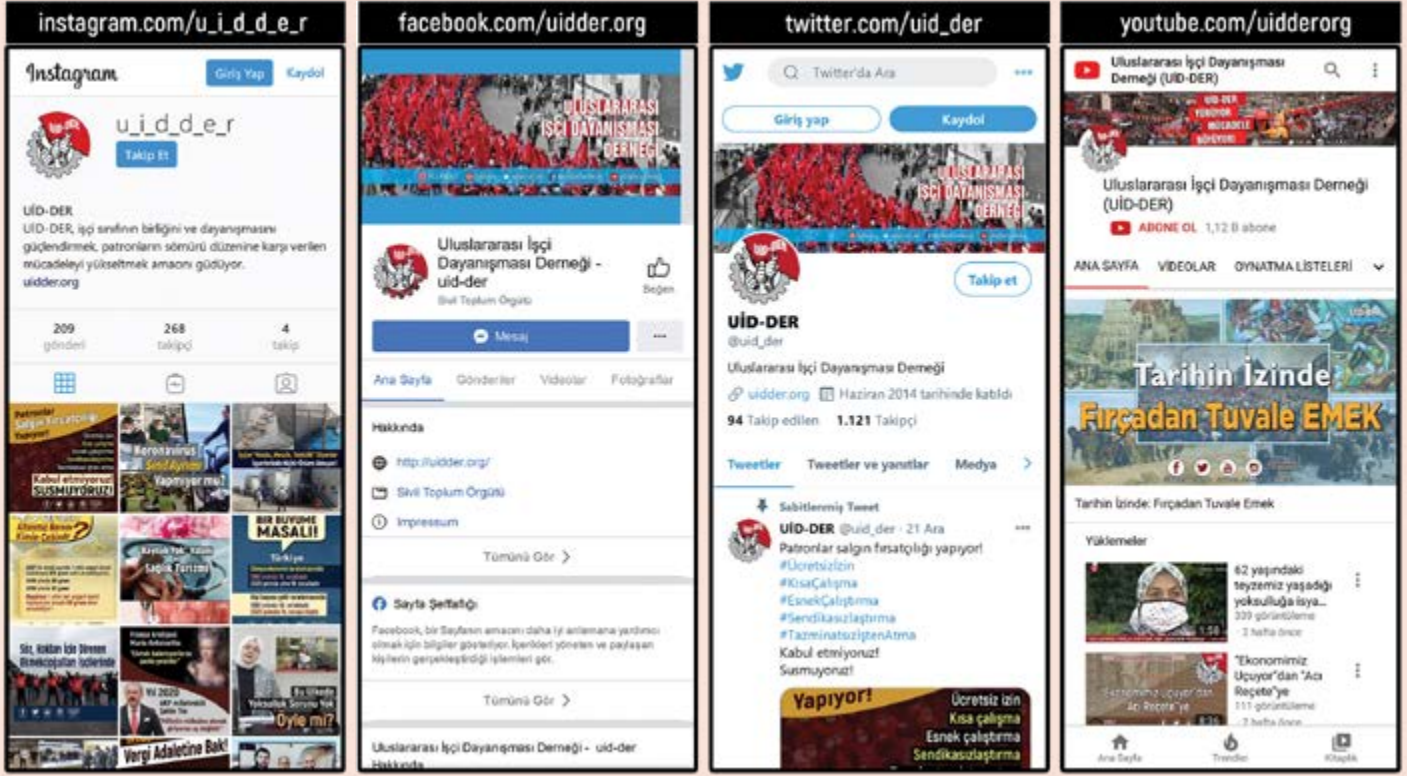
instagram.com/u_i_d_d_e_r

Instagram Giriş Yap Kaydol

u_i_d_d_e_r
Takip Et

UİD-DER
UİD-DER, işçi sınıfının birliğini ve dayanışmasını güçlendirmek, patronların sömürü düzenine karşı verilen mücadeleyi yükseltmek amacını güdüyor.
uidder.org

209 gönderi
268 takipçi
4 takip

Patronlar Salgın Fırsatçılığı Yapıyor!
Kabul etmiyoruz! SUSMUYORUZ!
Koronavirüs Sınıf Ayrımı Yapmıyor mu?
BİR BÜYÜME MASALI!
Türkiye
Sağlık Turizmi
Siz, Kokları İçin Direnen Direnişçi İşçilerinizle
Yıl 2020
Bu Ülkede Yoksulluk Sorunu Yok
Öyle mi?
Vergi Adaletine Bak!

facebook.com/uidder.org

ULUSLARARASI İŞÇİ DAYANIŞMASI DERNEĞİ

Uluslararası İşçi Dayanışması Derneği - uid-der
Sivil Toplum Örgütü
Beğen
Mesaj
...
Ana Sayfa Gönderiler Videolar Fotoğraflar

Hakkında
http://uidder.org/
Sivil Toplum Örgütü
Impressum
Tümünü Gör >

Sayfa Şeffaflığı
Facebook, bir Sayfanın amacını daha iyi anlamana yardımcı olmak için bilgiler gösteriyor. İçerikleri yöneten ve paylaşan kişilerin gerçekleştirdiği işlemleri gör.
Tümünü Gör >

Uluslararası İşçi Dayanışması Derneği - uid-der
Hakkında

twitter.com/uid_der

Twitter'da Ara
Giriş yap
Kaydol

ULUSLARARASI İŞÇİ DAYANIŞMASI DERNEĞİ

Takip et
UİD-DER
@uid_der
Uluslararası İşçi Dayanışması Derneği
uidder.org Haziran 2014 tarihinde katıldı
94 Takip edilen 1.121 Takipçi

Tweetler Tweetler ve yanıtlar Medya

Sabitlenmiş Tweet
UİD-DER @uid_der · 21 Ara
Patronlar salgın fırsatçılığı yapıyor!
#Ücretsizİzin
#KısaÇalışma
#EsnekÇalıştırma
#Sendikasızlaştırma
#TazminatsızİştenAtma
Kabul etmiyoruz!
Susmuyoruz!

Yapıyor!
Ücretsiz izin
Kısa çalışma
Esnek çalıştırma
Sendikasızlaştırma

youtube.com/uidderorg

Uluslararası İşçi Dayanışması Derneği (UİD-DER)

Uluslararası İşçi Dayanışması Derneği (UİD-DER)
ABONE OL 1,12 B abone

ANA SAYFA VİDEOLAR OYNATMA LİSTELERİ

Tarihin İzinde
Fırçadan Tuvale EMEK

Tarihin İzinde: Fırçadan Tuvale Emek

Yüklemeler
62 yaşındaki teyzemiz yaşadığı yoksulluğa isya...
339 görüntüleme
· 2 hafta önce

"Ekonomimiz Uçuyor"dan "Acı Reçete"ye
111 görüntüleme
· 2 hafta önce

Ana Sayfa Trendler Kitaplık